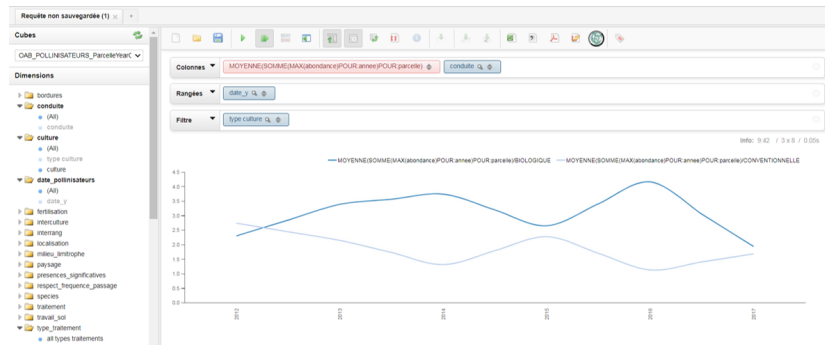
Requête non sauvegardée (1) ×  +

Cubes

OAB_POLLINISATEURS_ParcelleYearC

Dimensions

bordures
conduite
(All)
conduite
culture
(All)
type culture
culture
date_pollinisateurs
(All)
date_y
fertilisation
interculture
interrang
localisation
milieu_limitrophe
paysage
presences_significatives
respect_frequence_passage
species
traitement
travail_sol
type_traitement
all types traitements

Colonnes
MOYENNE(SOMME(MAX(abondance)POUR:annee)POUR:parcelle)
conduite

Rangées
date_y

Filtre
type culture

Info: 9.42 / 5 x 6 / 0.00s

MOYENNE(SOMME(MAX(abondance)POUR:annee)POUR:parcelle)/BIOLOGIQUE
MOYENNE(SOMME(MAX(abondance)POUR:annee)POUR:parcelle)/CONVENTIONNELLE

4.5
4.0
3.5
3.0
2.5
2.0
1.5
1.0
0.5
0.0

2012
2013
2014
2015
2016
2017